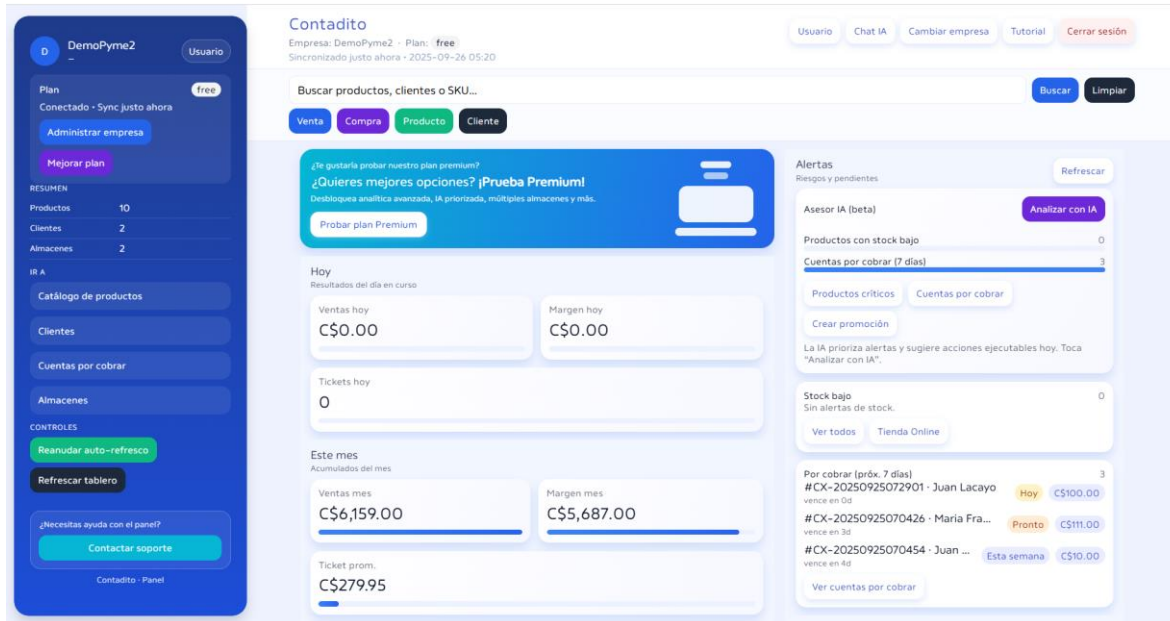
D DemoPyme2 –
Usuario

Plan free
Conectado · Sync justo ahora
Administrar empresa
Mejorar plan

RESUMEN
Productos 10
Clientes 2
Almacenes 2

IR A
Catálogo de productos
Clientes
Cuentas por cobrar
Almacenes

CONTROLES
Reanudar auto-refresco
Refrescar tablero

¿Necesitas ayuda con el panel?
Contactar soporte

Contadito · Panel

Contadito
Empresa: DemoPyme2 · Plan: free
Sincronizado justo ahora · 2025-09-26 05:20

Usuario Chat IA Cambiar empresa Tutorial Cerrar sesión

Buscar productos, clientes o SKU...
Buscar Limpiar

Venta Compra Producto Cliente

¿Te gustaría probar nuestro plan premium?
¿Quieres mejores opciones? ¡Prueba Premium!
Desbloquea analítica avanzada, IA priorizada, múltiples almacenes y más.
Probar plan Premium

Hoy
Resultados del día en curso
Ventas hoy
C$0.00
Margen hoy
C$0.00
Tickets hoy
0

Este mes
Acumulados del mes
Ventas mes
C$6,159.00
Margen mes
C$5,687.00
Ticket prom.
C$279.95

Alertas
Riesgos y pendientes
Refrescar

Asesor IA (beta)
Analizar con IA
Productos con stock bajo 0
Cuentas por cobrar (7 días) 3
Productos críticos Cuentas por cobrar
Crear promoción
La IA prioriza alertas y sugiere acciones ejecutables hoy. Toca "Analizar con IA".

Stock bajo 0
Sin alertas de stock.
Ver todos Tienda Online

Por cobrar (próx. 7 días) 3
#CX-20250925072901 · Juan Lacayo Hoy C$100.00
vence en 0d
#CX-20250925070426 · Maria Fra... Pronto C$111.00
vence en 3d
#CX-20250925070454 · Juan ... Esta semana C$10.00
vence en 4d
Ver cuentas por cobrar